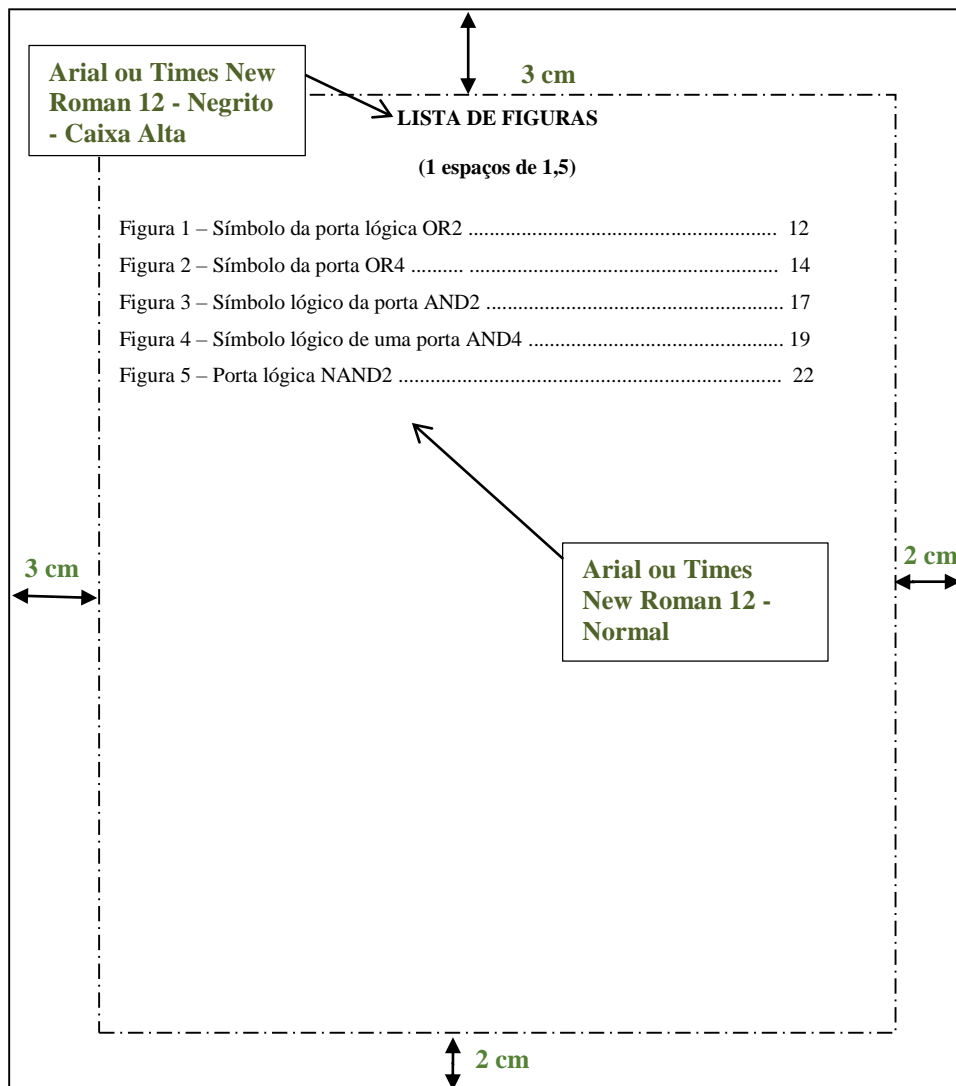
Arial ou Times New Roman 12 - Negrito - Caixa Alta

3 cm

LISTA DE FIGURAS

(1 espaços de 1,5)

Figura 1 – Símbolo da porta lógica OR2 ........................................................ 12

Figura 2 – Símbolo da porta OR4 .......... ........................................................ 14

Figura 3 – Símbolo lógico da porta AND2 ........................................................ 17

Figura 4 – Símbolo lógico de uma porta AND4 ............................................... 19

Figura 5 – Porta lógica NAND2 ........................................................................ 22

3 cm

Arial ou Times New Roman 12 - Normal

2 cm

2 cm